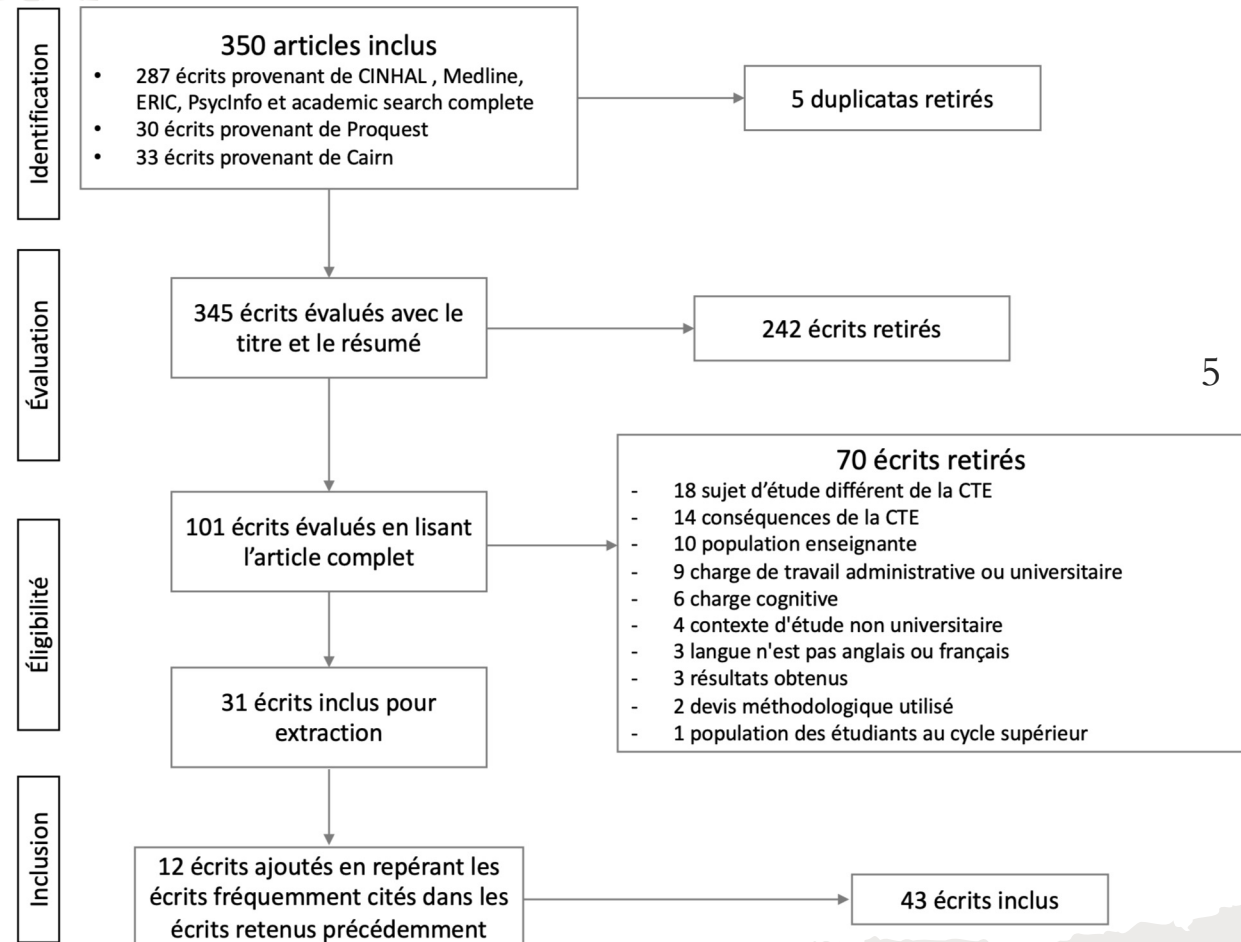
Identification

350 articles inclus
• 287 écrits provenant de CINHAL , Medline, ERIC, PsycInfo et academic search complete
• 30 écrits provenant de Proquest
• 33 écrits provenant de Cairn

5 duplicatas retirés

Évaluation

345 écrits évalués avec le titre et le résumé

242 écrits retirés

5

Éligibilité

101 écrits évalués en lisant l'article complet

70 écrits retirés
- 18 sujet d'étude différent de la CTE
- 14 conséquences de la CTE
- 10 population enseignante
- 9 charge de travail administrative ou universitaire
- 6 charge cognitive
- 4 contexte d'étude non universitaire
- 3 langue n'est pas anglais ou français
- 3 résultats obtenus
- 2 devis méthodologique utilisé
- 1 population des étudiants au cycle supérieur

31 écrits inclus pour extraction

Inclusion

12 écrits ajoutés en repérant les écrits fréquemment cités dans les écrits retenus précédemment

43 écrits inclus